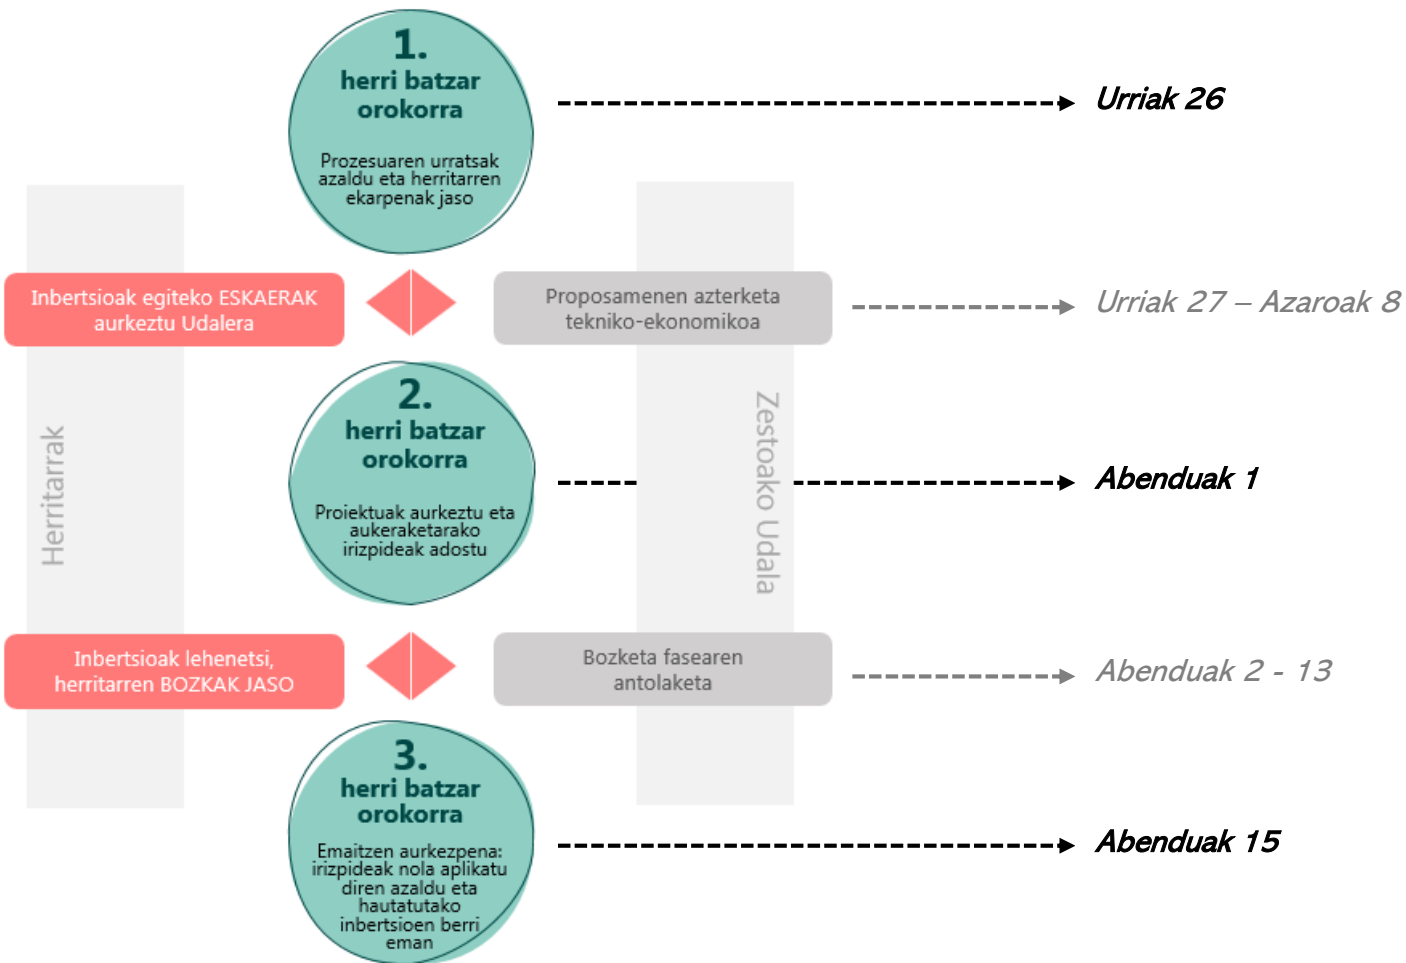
1.
herri batzar orokorra

Prozesuaren urratsak azaldu eta herritarren ekarpenak jaso

Urriak 26

Inbertsioak egiteko ESKAERAK aurkeztu Udalera

Proposamenen azterketa tekniko-ekonomikoa

Urriak 27 – Azaroak 8

Herritarrak

Zestoako Udala

2.
herri batzar orokorra

Proiektuak aurkeztu eta aukeraketarako irizpideak adostu

Abenduak 1

Inbertsioak lehenetsi, herritarren BOZKAK JASO

Bozketa fasearen antolaketa

Abenduak 2 - 13

3.
herri batzar orokorra

Emaitzen aurkezpena: irizpideak nola aplikatu diren azaldu eta hautatutako inbertsioen berri eman

Abenduak 15